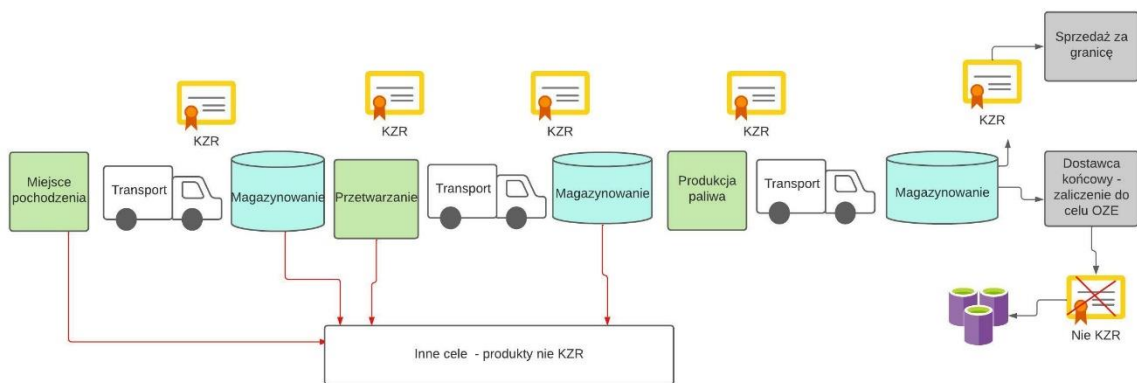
Sprzedaż za granicę

KZR

KZR

KZR

KZR

KZR

Miejsce pochodzenia

Transport

Magazynowanie

Przetwarzanie

Transport

Magazynowanie

Produkcja paliwa

Transport

Magazynowanie

Dostawca końcowy - zaliczenie do celu OZE

Nie KZR

Inne cele - produkty nie KZR